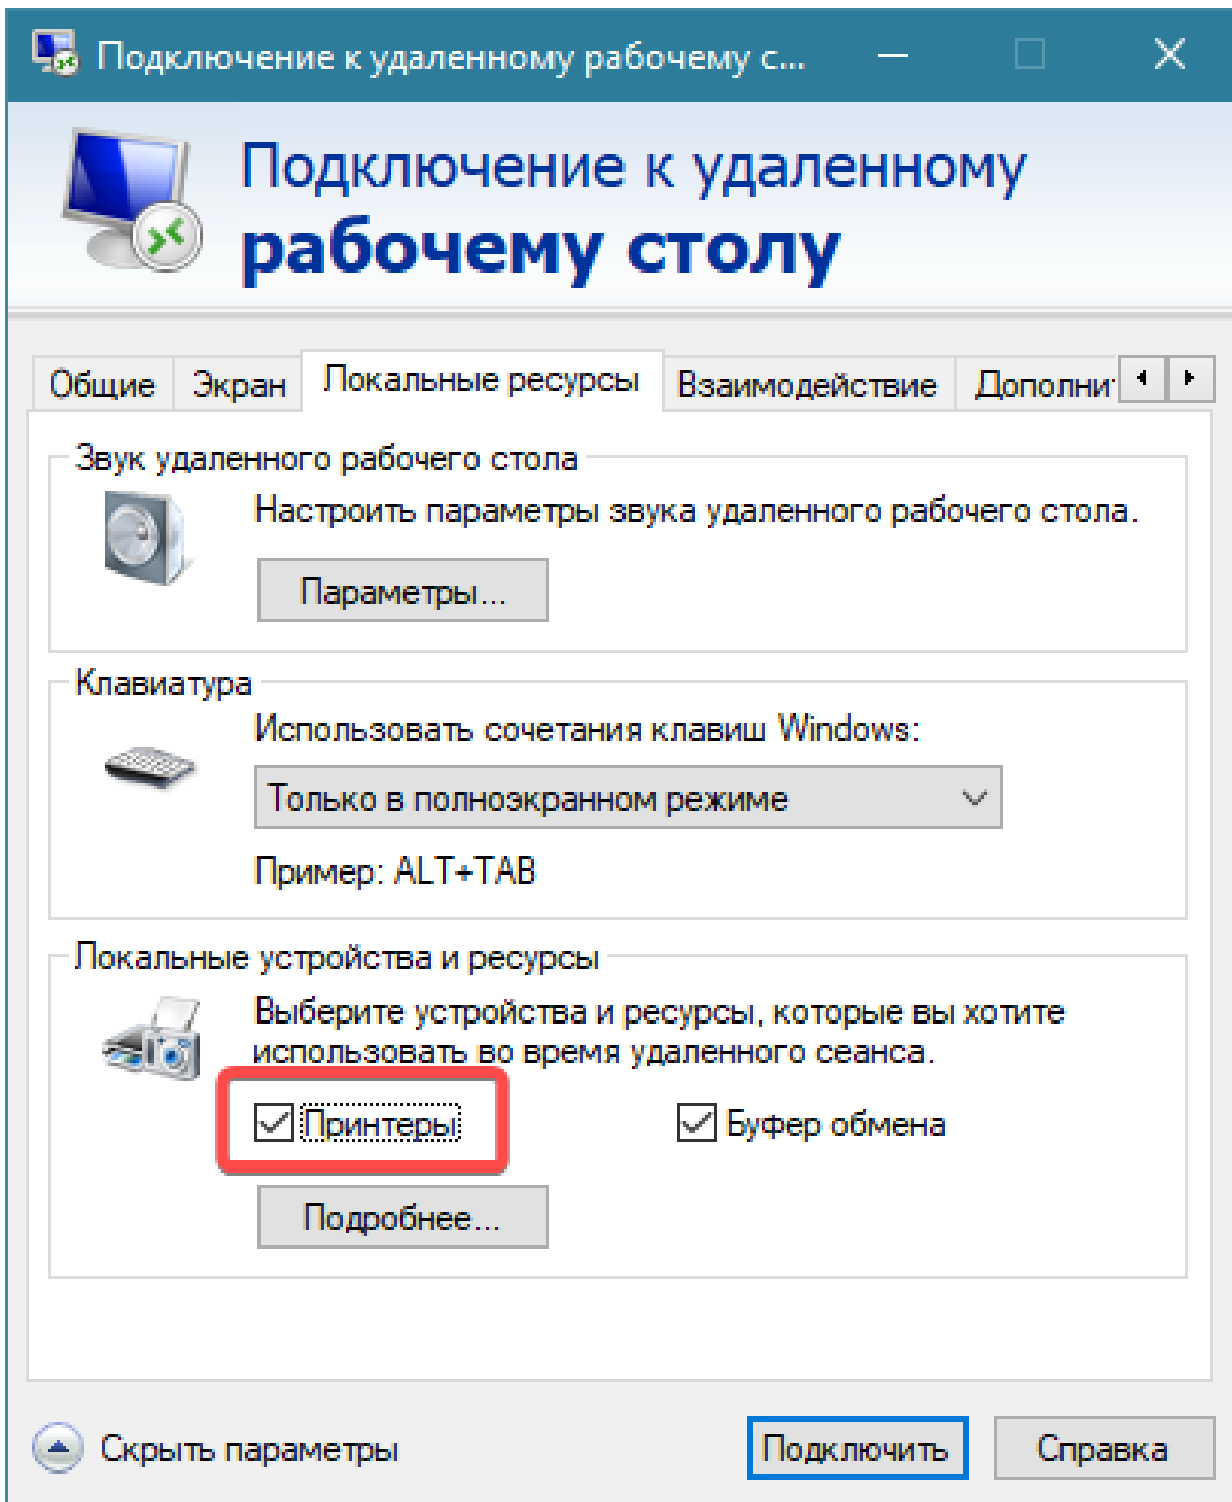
Подключение к удаленному рабочему с...

Подключение к удаленному
рабочему столу

Общие | Экран | Локальные ресурсы | Взаимодействие | Дополни

Звук удаленного рабочего стола

Настроить параметры звука удаленного рабочего стола.

Параметры...

Клавиатура

Использовать сочетания клавиш Windows:

Только в полноэкранном режиме

Пример: ALT+TAB

Локальные устройства и ресурсы

Выберите устройства и ресурсы, которые вы хотите использовать во время удаленного сеанса.

Принтеры

Буфер обмена

Подробнее...

Скрыть параметры

Подключить

Справка